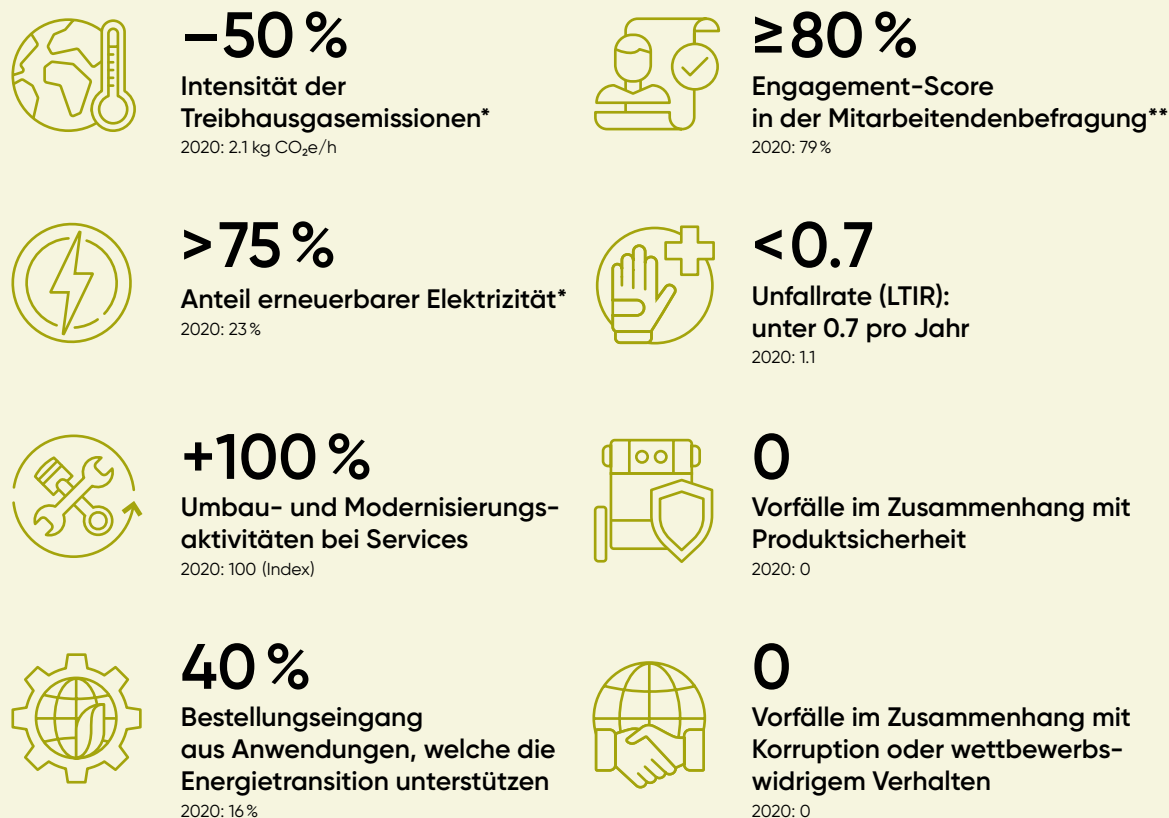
−50 %

Intensität der Treibhausgasemissionen*

2020: 2.1 kg $CO_2$e/h

>75 %

Anteil erneuerbarer Elektrizität*

2020: 23 %

+100 %

Umbau- und Modernisierungsaktivitäten bei Services

2020: 100 (Index)

40 %

Bestellungseingang aus Anwendungen, welche die Energietransition unterstützen

2020: 16 %

≥80 %

Engagement-Score in der Mitarbeitendenbefragung**

2020: 79 %

<0.7

Unfallrate (LTIR): unter 0.7 pro Jahr

2020: 1.1

0

Vorfälle im Zusammenhang mit Produktsicherheit

2020: 0

0

Vorfälle im Zusammenhang mit Korruption oder wettbewerbswidrigem Verhalten

2020: 0